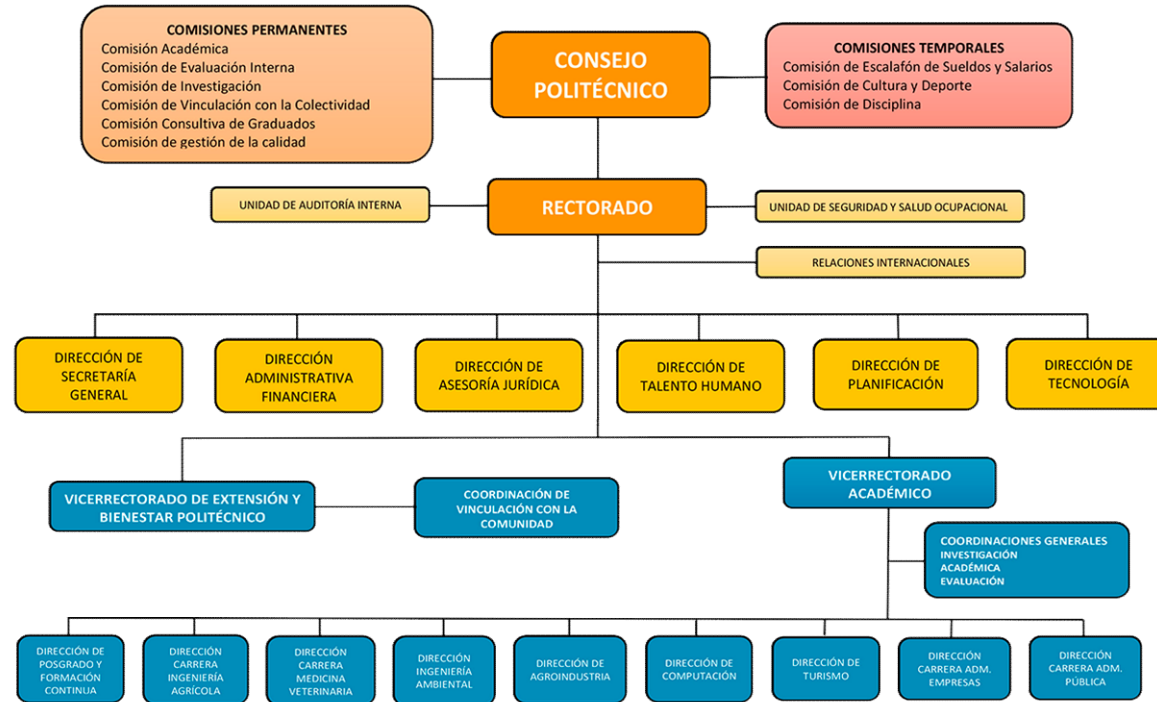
COMISIONES PERMANENTES
Comisión Académica
Comisión de Evaluación Interna
Comisión de Investigación
Comisión de Vinculación con la Colectividad
Comisión Consultiva de Graduados
Comisión de gestión de la calidad

CONSEJO POLITÉCNICO

COMISIONES TEMPORALES
Comisión de Escalafón de Sueldos y Salarios
Comisión de Cultura y Deporte
Comisión de Disciplina

UNIDAD DE AUDITORÍA INTERNA

RECTORADO

UNIDAD DE SEGURIDAD Y SALUD OCUPACIONAL

RELACIONES INTERNACIONALES

DIRECCIÓN DE SECRETARÍA GENERAL

DIRECCIÓN ADMINISTRATIVA FINANCIERA

DIRECCIÓN DE ASESORÍA JURÍDICA

DIRECCIÓN DE TALENTO HUMANO

DIRECCIÓN DE PLANIFICACIÓN

DIRECCIÓN DE TECNOLOGÍA

VICERRECTORADO DE EXTENSIÓN Y BIENESTAR POLITÉCNICO

COORDINACIÓN DE VINCULACIÓN CON LA COMUNIDAD

VICERRECTORADO ACADÉMICO

COORDINACIONES GENERALES
INVESTIGACIÓN
ACADÉMICA
EVALUACIÓN

DIRECCIÓN DE POSGRADO Y FORMACIÓN CONTINUA

DIRECCIÓN CARRERA INGENIERÍA AGRÍCOLA

DIRECCIÓN CARRERA MEDICINA VETERINARIA

DIRECCIÓN INGENIERÍA AMBIENTAL

DIRECCIÓN DE AGROINDUSTRIA

DIRECCIÓN DE COMPUTACIÓN

DIRECCIÓN DE TURISMO

DIRECCIÓN CARRERA ADM. EMPRESAS

DIRECCIÓN CARRERA ADM. PÚBLICA